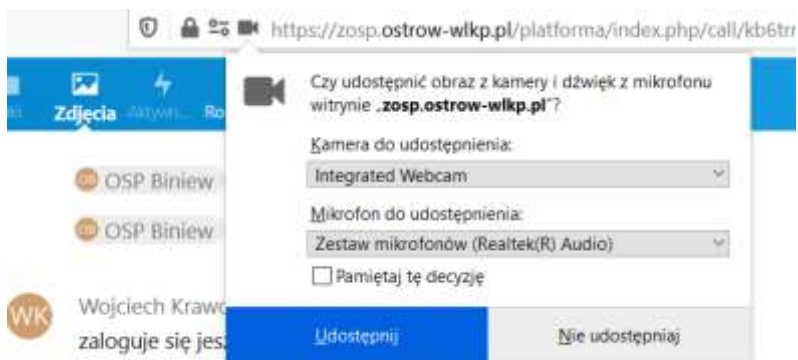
https://zosp.ostrow-wlkp.pl/platforma/index.php/call/kb6tr

Zdjęcia Aktywn... Ro

OSP Biniew

OSP Biniew

WK Wojciech Krawc

zaloguje się jesz

Czy udostępnić obraz z kamery i dźwięk z mikrofonu witrynie „zosp.ostrow-wlkp.pl"?

Kamera do udostępnienia:

Integrated Webcam

Mikrofon do udostępnienia:

Zestaw mikrofonów (Realtek(R) Audio)

Pamiętaj tę decyzję

Udostępnij

Nie udostępniaj